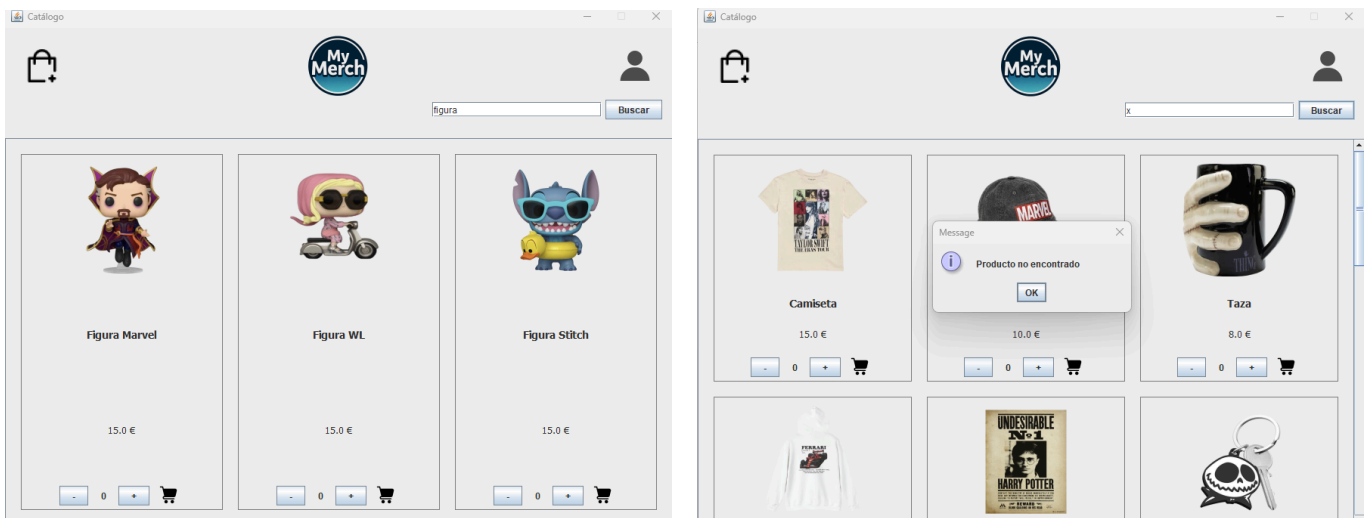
Catálogo

My Merch

figura

Buscar

Figura Marvel

15.0 €

- 0 +

Figura WL

15.0 €

- 0 +

Figura Stitch

15.0 €

- 0 +

Catálogo

My Merch

x

Buscar

TAYLOR SWIFT THE ERAS TOUR

Camiseta

15.0 €

- 0 +

MARVEL

Message

Producto no encontrado

OK

10.0 €

- 0 +

Taza

8.0 €

- 0 +

FERRARI

UNDESIRABLE Nº1

HARRY POTTER